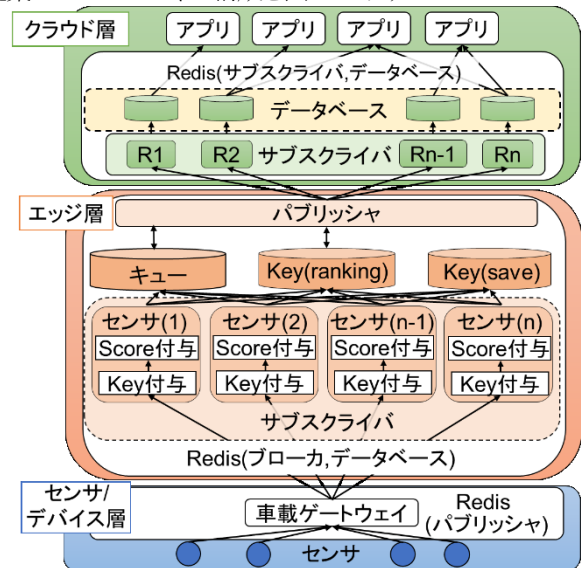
クラウド層
アプリ
アプリ
アプリ
アプリ
Redis(サブスクライバ,データベース)
データベース
R1
R2
サブスクライバ
Rn-1
Rn

エッジ層
パブリッシャ
キュー
Key(ranking)
Key(save)
センサ(1)
Score付与
Key付与
センサ(2)
Score付与
Key付与
センサ(n-1)
Score付与
Key付与
センサ(n)
Score付与
Key付与
サブスクライバ
Redis(ブローカ,データベース)

センサ/デバイス層
車載ゲートウェイ
Redis (パブリッシャ)
センサ